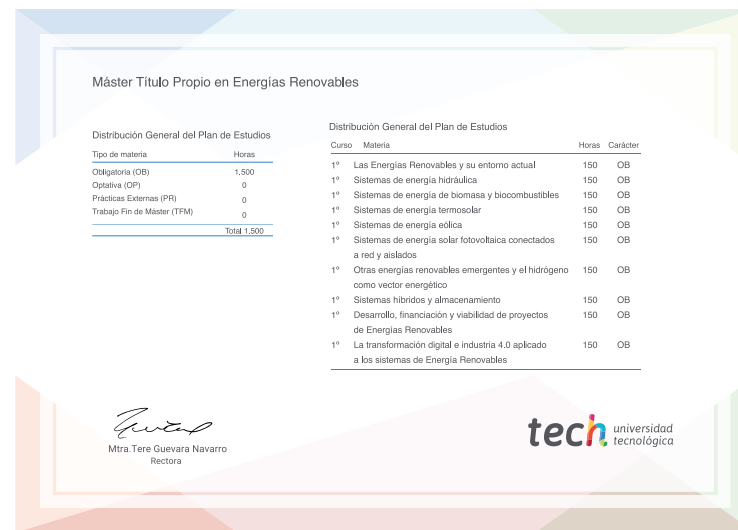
Máster Título Propio en Energías Renovables

Distribución General del Plan de Estudios

| Tipo de materia | Horas |
|---|---|
| Obligatoria (OB) | 1.500 |
| Optativa (OP) | 0 |
| Prácticas Externas (PR) | 0 |
| Trabajo Fin de Máster (TFM) | 0 |
| | Total 1.500 |

Distribución General del Plan de Estudios

| Curso | Materia | Horas | Carácter |
|---|---|---|---|
| 1º | Las Energías Renovables y su entorno actual | 150 | OB |
| 1º | Sistemas de energía hidráulica | 150 | OB |
| 1º | Sistemas de energía de biomasa y biocombustibles | 150 | OB |
| 1º | Sistemas de energía termosolar | 150 | OB |
| 1º | Sistemas de energía eólica | 150 | OB |
| 1º | Sistemas de energía solar fotovoltaica conectados a red y aislados | 150 | OB |
| 1º | Otras energías renovables emergentes y el hidrógeno como vector energético | 150 | OB |
| 1º | Sistemas híbridos y almacenamiento | 150 | OB |
| 1º | Desarrollo, financiación y viabilidad de proyectos de Energías Renovables | 150 | OB |
| 1º | La transformación digital e industria 4.0 aplicado a los sistemas de Energía Renovables | 150 | OB |

Mtra.Tere Guevara Navarro
Rectora

tech universidad tecnológica